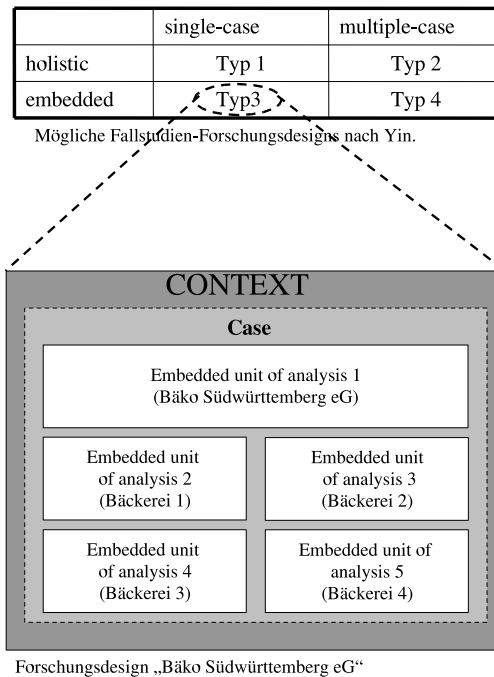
| | single-case | multiple-case |
|---|---|---|
| holistic | Typ 1 | Typ 2 |
| embedded | Typ3 | Typ 4 |

Mögliche Fallstudien-Forschungsdesigns nach Yin.

CONTEXT

Case

Embedded unit of analysis 1 (Bäko Südwürttemberg eG)

Embedded unit of analysis 2 (Bäckerei 1)

Embedded unit of analysis 3 (Bäckerei 2)

Embedded unit of analysis 4 (Bäckerei 3)

Embedded unit of analysis 5 (Bäckerei 4)

Forschungsdesign „Bäko Südwürttemberg eG“